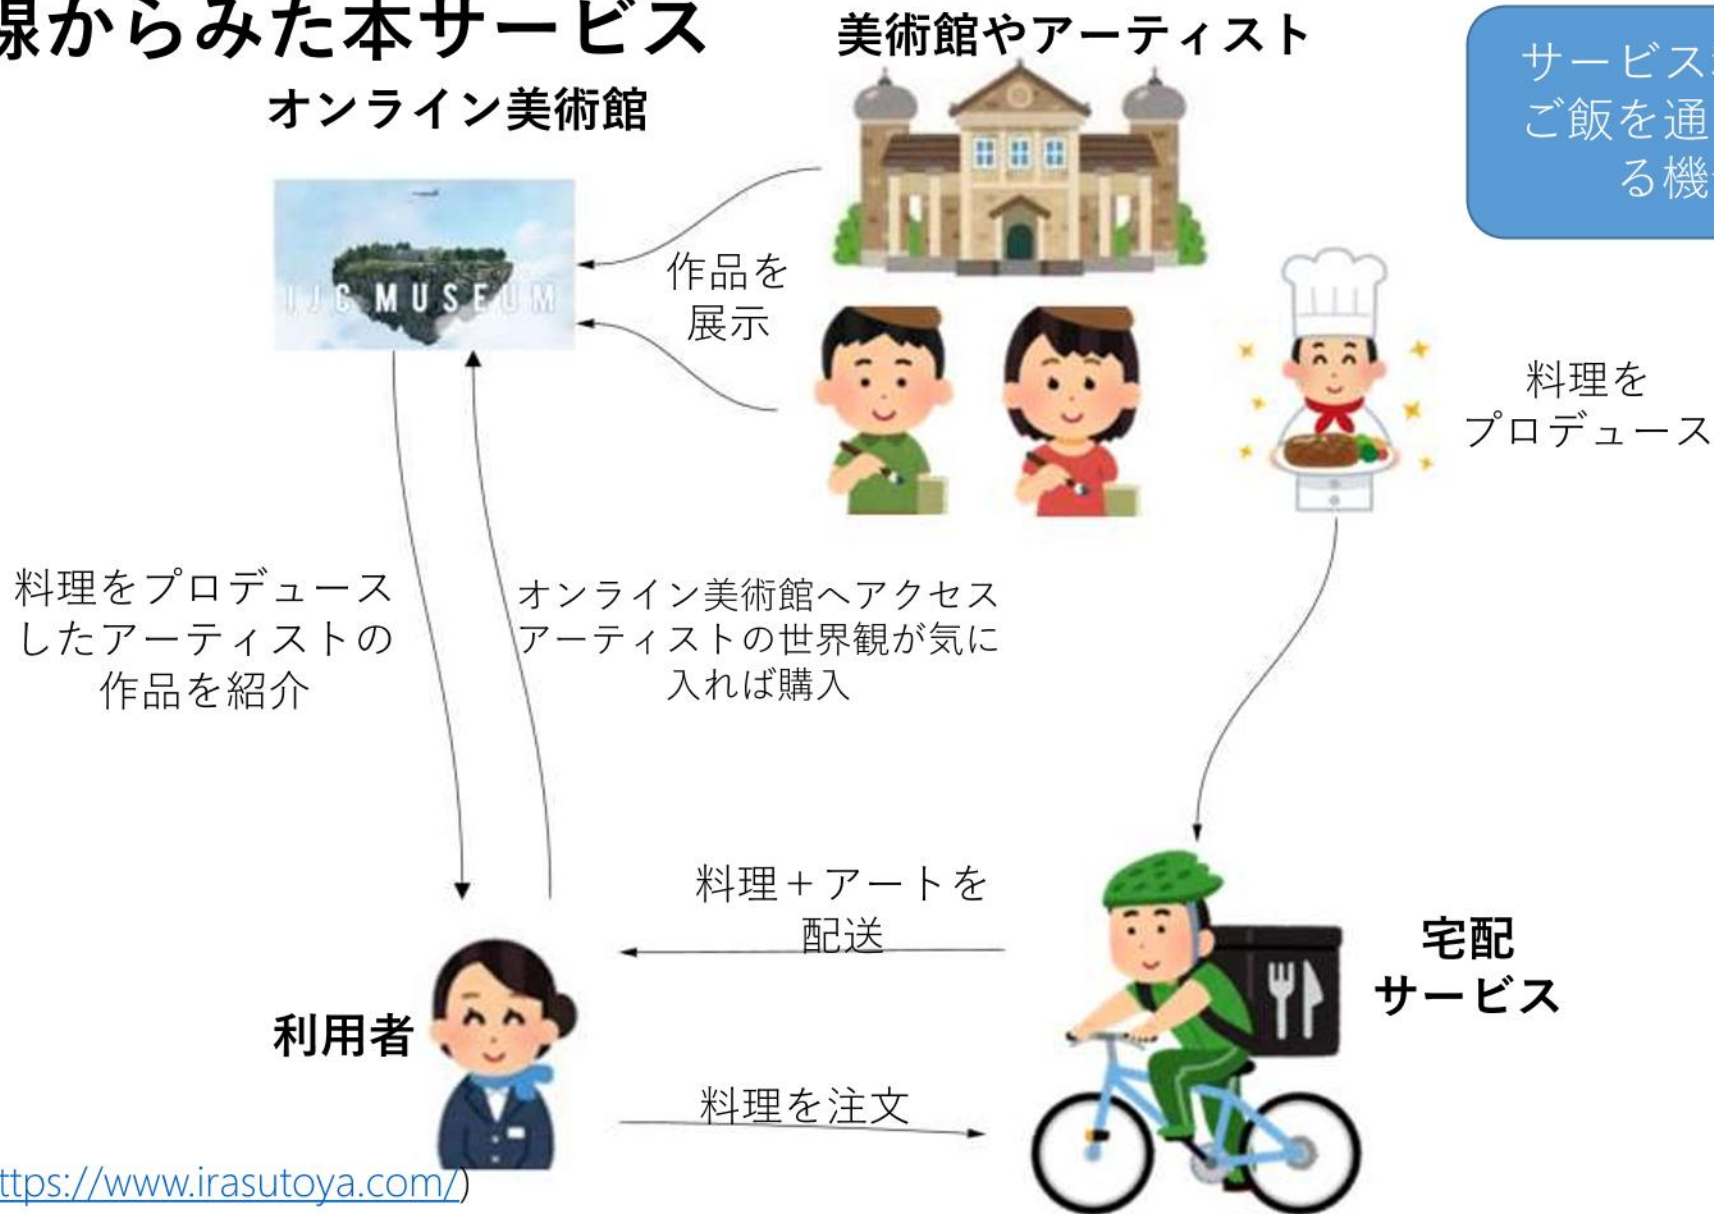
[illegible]線からみた本サービス

美術館やアーティスト

サービス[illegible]
ご飯を通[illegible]
る機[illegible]

オンライン美術館

IJC MUSEUM

作品を
展示

料理を
プロデュース

料理をプロデュースしたアーティストの作品を紹介

オンライン美術館へアクセス
アーティストの世界観が気に入れば購入

料理＋アートを
配送

宅配
サービス

利用者

料理を注文

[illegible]ttps://www.irasutoya.com/)